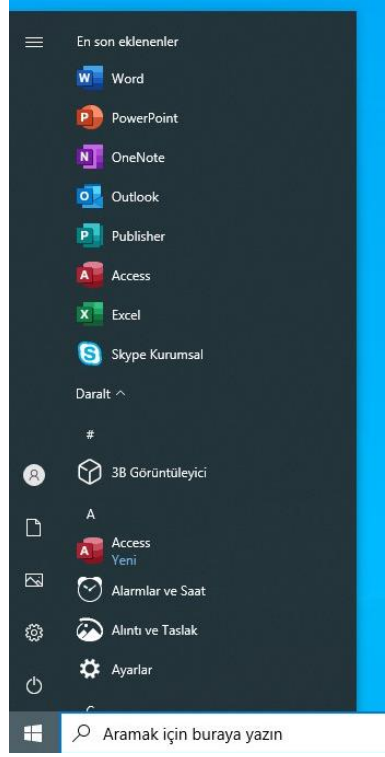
En son eklenenler

Word

PowerPoint

OneNote

Outlook

Publisher

Access

Excel

Skype Kurumsal

Daralt ^

#

3B Görüntüleyici

A

Access
Yeni

Alarmlar ve Saat

Alıntı ve Taslak

Ayarlar

C

Aramak için buraya yazın